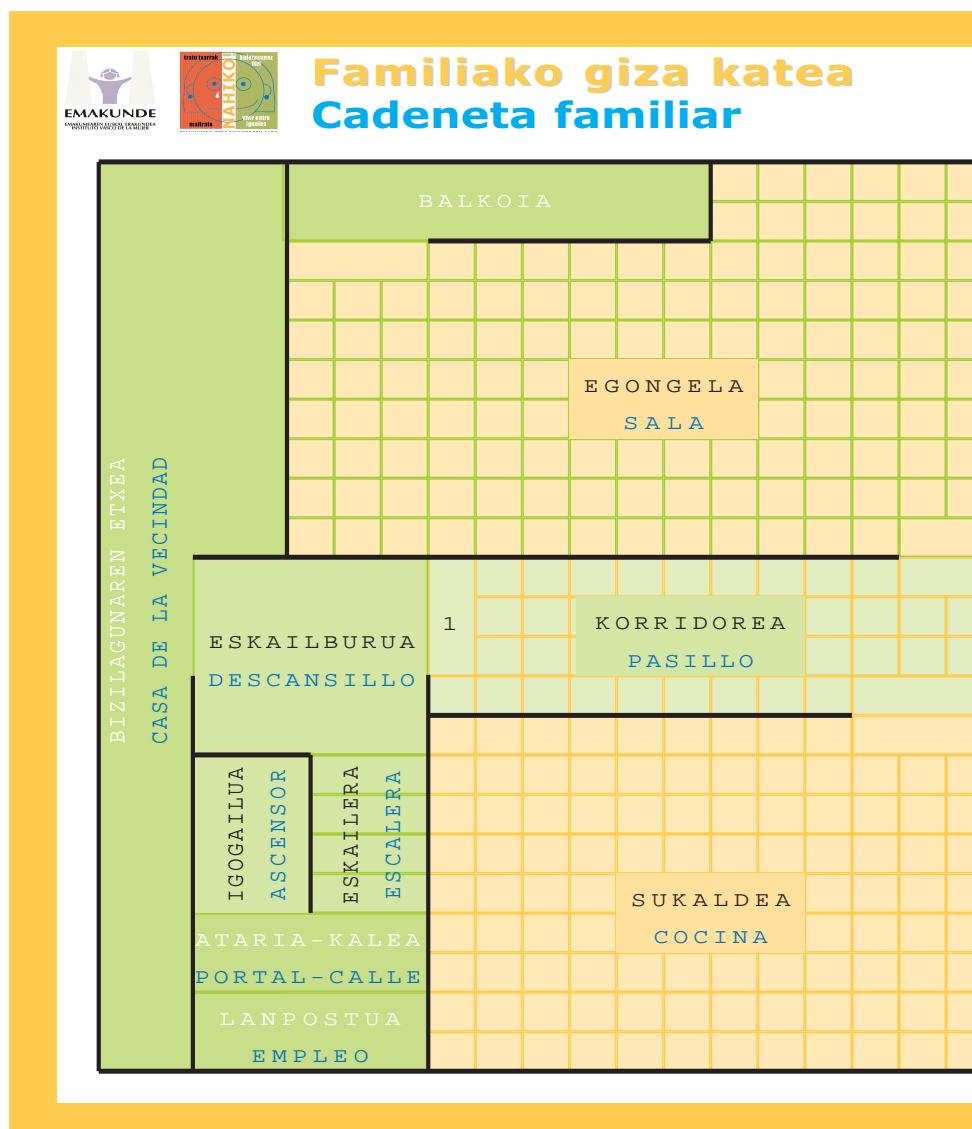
EMAKUNDE
EMAKUMEAREN EUSKAL ERAKUNDEA
INSTITUTO VASCO DE LA MUJER

tratu txarrak
NAHIKO!
maltrato
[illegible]

Familiako giza katea
Cadeneta familiar

BALKOIA

EGONGELA
SALA

BIZILAGUNAREN ETXEA
CASA DE LA VECINDAD

ESKAILBURUA
DESCANSILLO

1

KORRIDOREA
PASILLO

IGOGAILUA
ASCENSOR

ESKAILERA
ESCALERA

SUKALDEA
COCINA

ATARIA-KALEA
PORTAL-CALLE

LANPOSTUA
EMPLEO